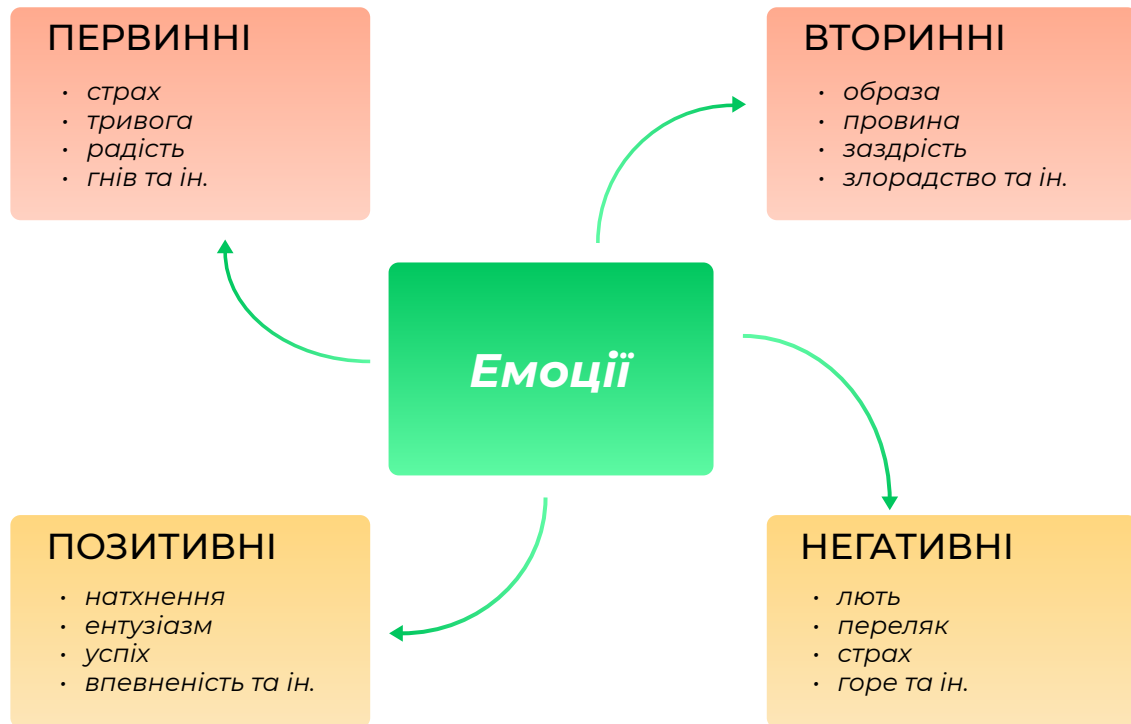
ПЕРВИННІ

- страх
- тривога
- радість
- гнів та ін.

ВТОРИННІ

- образа
- провина
- заздрість
- зловтіха та ін.

Емоції

ПОЗИТИВНІ

- натхнення
- ентузіазм
- успіх
- впевненість та ін.

НЕГАТИВНІ

- лють
- переляк
- страх
- горе та ін.